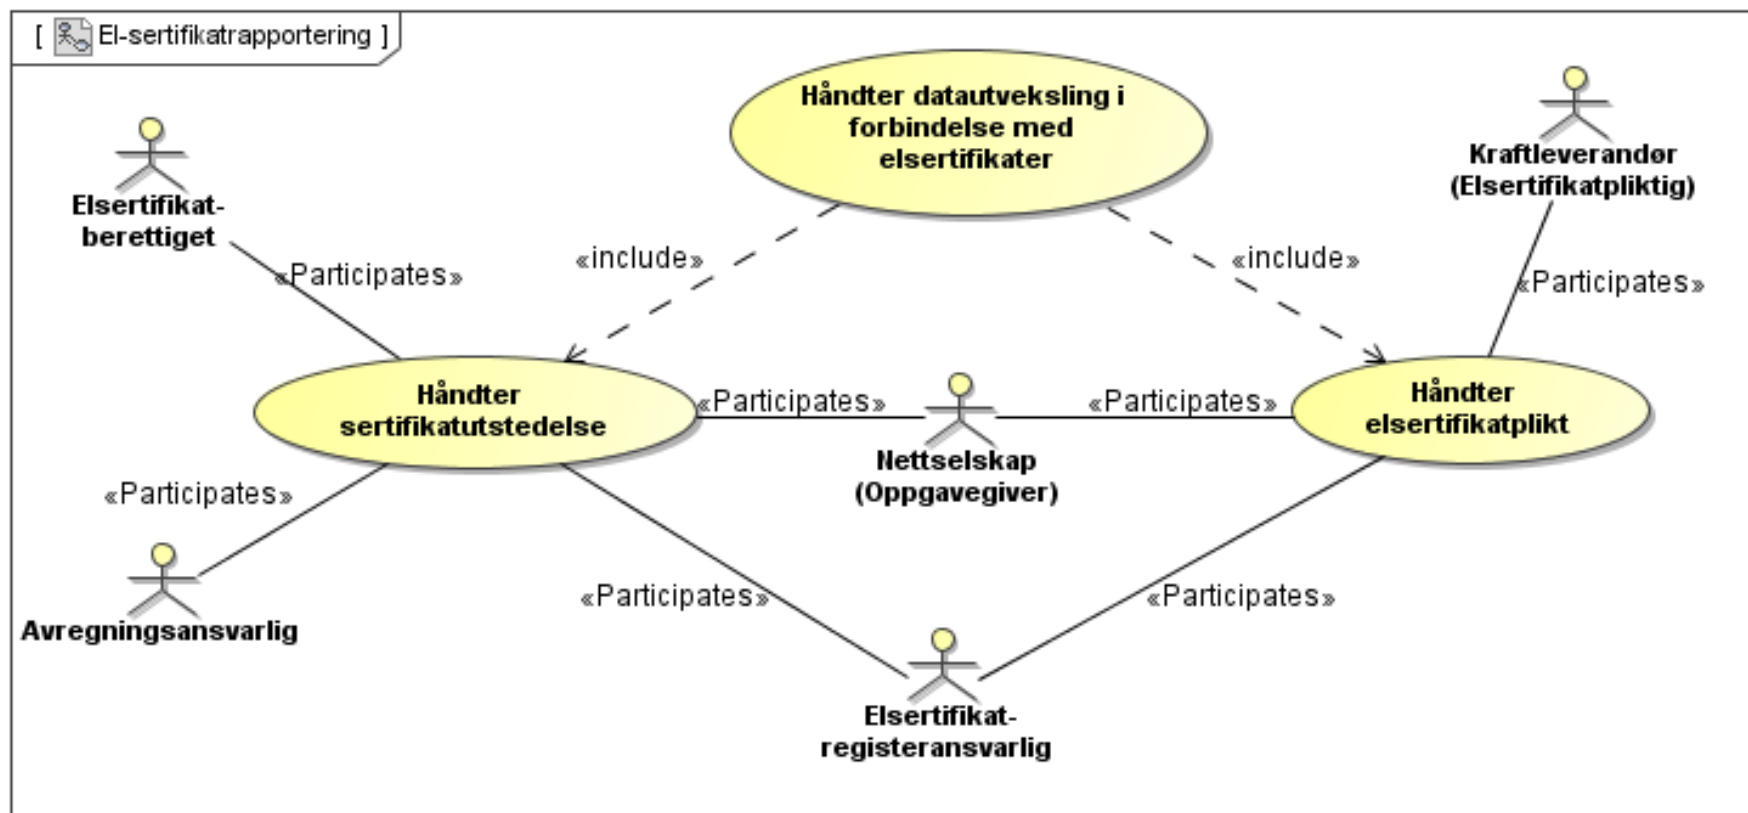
[ El-sertifikatrapportering ]

Håndter datautveksling i forbindelse med elsertifikater

Elsertifikat-berettiget

«Participates»

«include»

«include»

Kraftleverandør (Elsertifikatpliktig)

«Participates»

Håndter sertifikatutstedelse

«Participates»

Nettselskap (Oppgavegiver)

«Participates»

Håndter elsertifikatplikt

«Participates»

Avregningsansvarlig

«Participates»

«Participates»

Elsertifikat-registeransvarlig